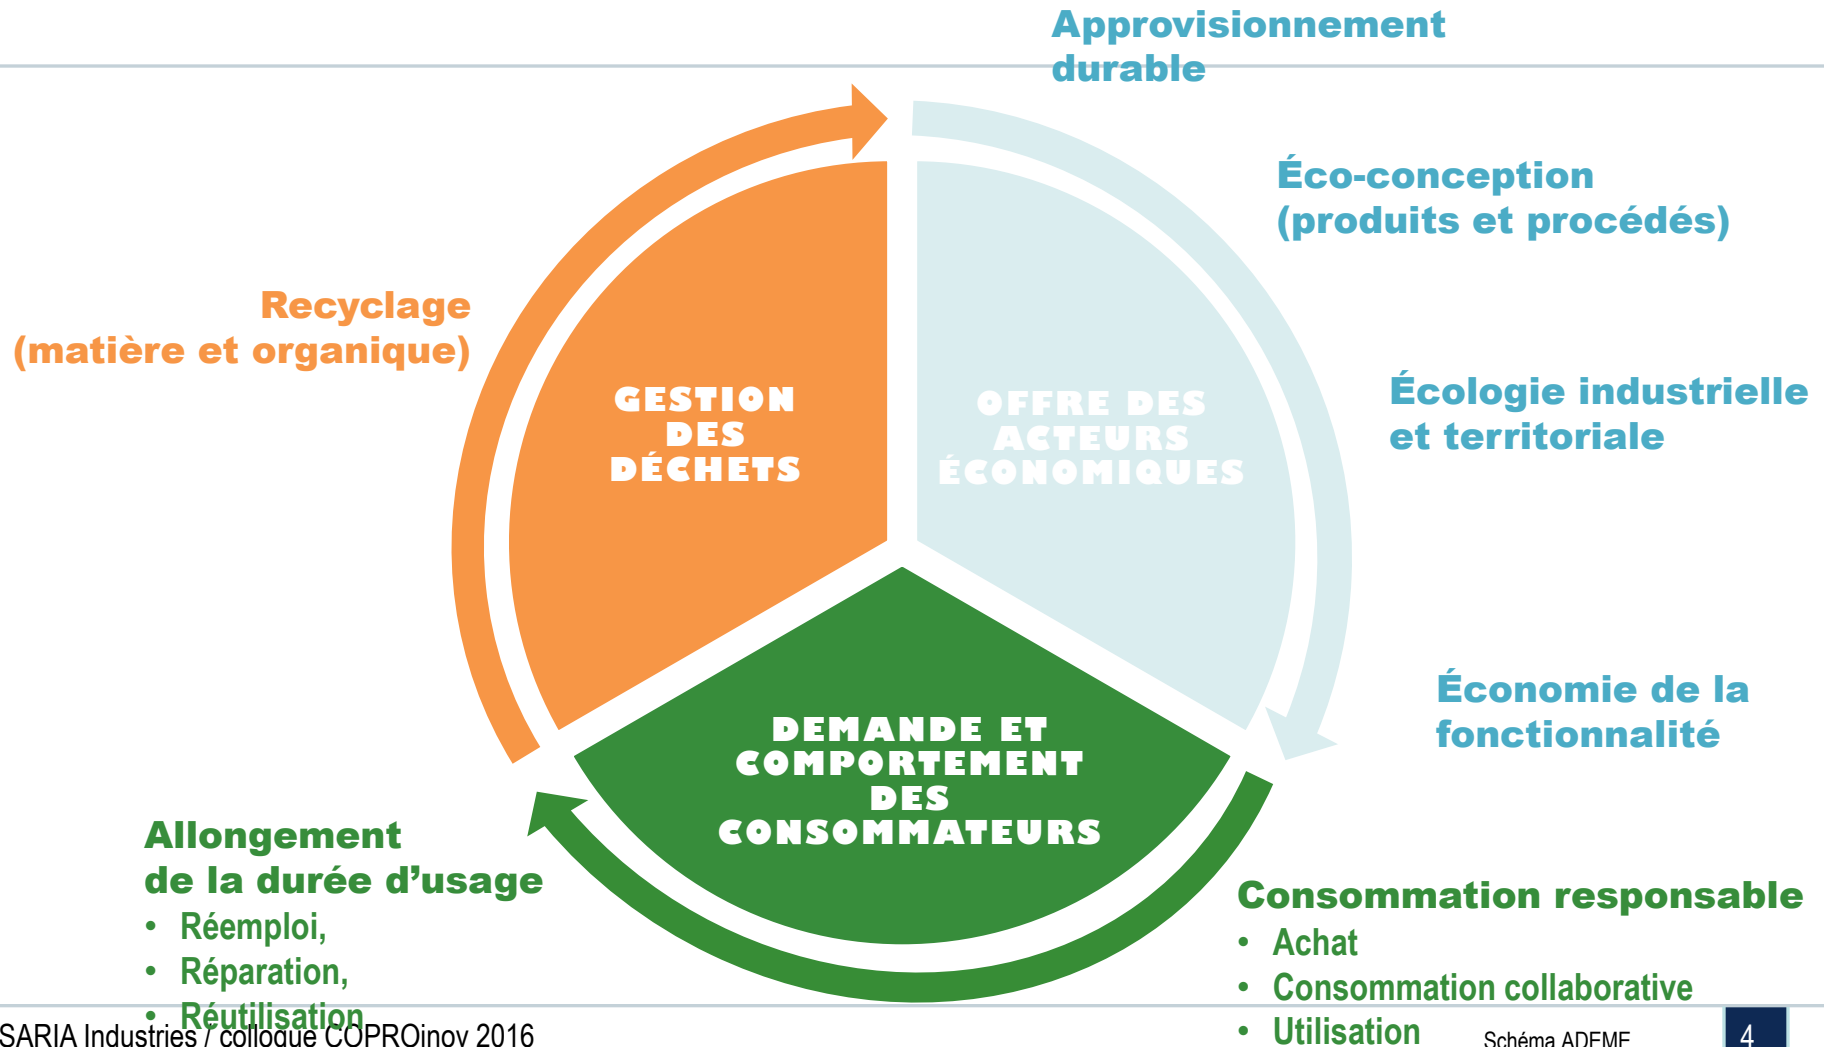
Approvisionnement durable

Éco-conception (produits et procédés)

Recyclage (matière et organique)

GESTION DES DÉCHETS

OFFRE DES ACTEURS ÉCONOMIQUES

Écologie industrielle et territoriale

Économie de la fonctionnalité

DEMANDE ET COMPORTEMENT DES CONSOMMATEURS

Allongement de la durée d'usage
• Réemploi,
• Réparation,
• Réutilisation

Consommation responsable
• Achat
• Consommation collaborative
• Utilisation

SARIA Industries / colloque COPROinov 2016

Schéma ADEME

4